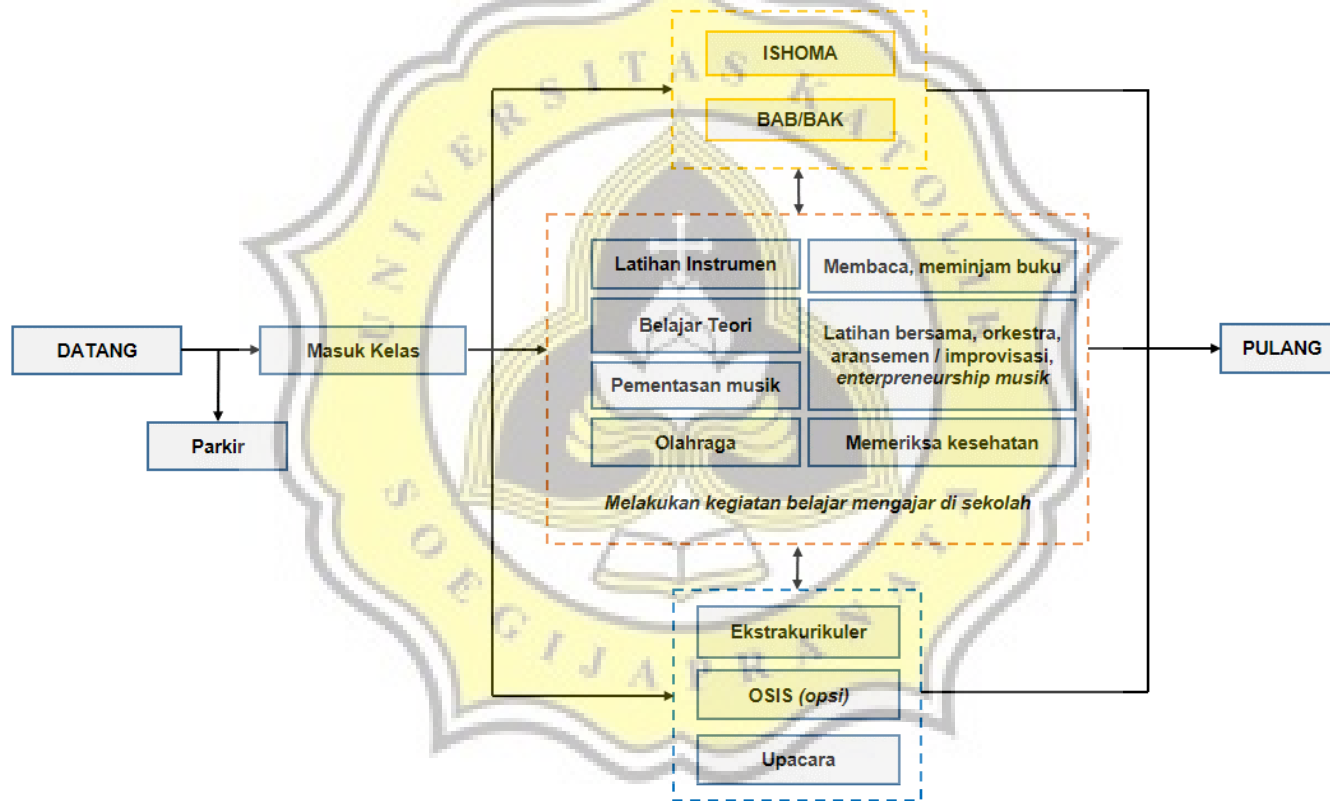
ISHOMA

BAB/BAK

Latihan Instrumen

Membaca, meminjam buku

Belajar Teori

Latihan bersama, orkestra, aransemen / improvisasi, *enterpreneurship musik*

Pementasan musik

Olahraga

Memeriksa kesehatan

*Melakukan kegiatan belajar mengajar di sekolah*

DATANG

Masuk Kelas

Parkir

PULANG

Ekstrakurikuler

OSIS *(opsi)*

Upacara

UNIVERSITAS KATOLIK SOEGIJAPRANATA